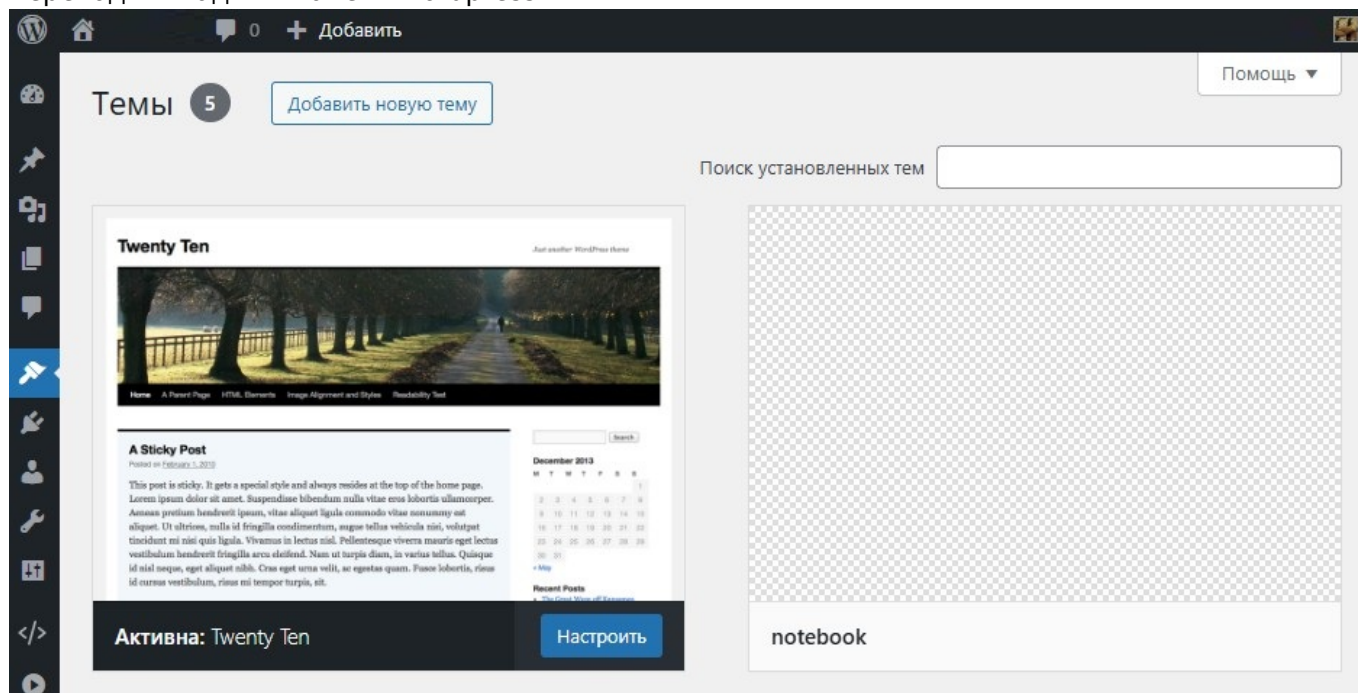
0 Добавить

Помощь ▼

Темы 5 Добавить новую тему

Поиск установленных тем

Twenty Ten

Just another WordPress theme

Home A Parent Page HTML Elements Image Alignment and Styles Readability Test

A Sticky Post

Posted on February 1, 2010

This post is sticky. It gets a special style and always resides at the top of the home page. Lorem ipsum dolor sit amet. Suspendisse bibendum nulla vitae eros lobortis ullamcorper. Aenean pretium hendrerit ipsum, vitae aliquet ligula commodo vitae nonummy est aliquet. Ut ultrices, nulla id fringilla condimentum, augue tellus vehicula nisi, volutpat tincidunt mi nisi quis ligula. Vivamus in lectus nisl. Pellentesque viverra mauris eget lectus vestibulum hendrerit fringilla arcu eleifend. Nam ut turpis diam, in varius tellus. Quisque id nisl neque, eget aliquet nibh. Cras eget urna velit, ac egestas quam. Fusce lobortis, risus id cursus vestibulum, risus mi tempor turpis, sit.

Search

December 2013

M T W T F S S

1

2 3 4 5 6 7 8

9 10 11 12 13 14 15

16 17 18 19 20 21 22

23 24 25 26 27 28 29

30 31

« May

Recent Posts

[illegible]

Активна: Twenty Ten

Настроить

notebook